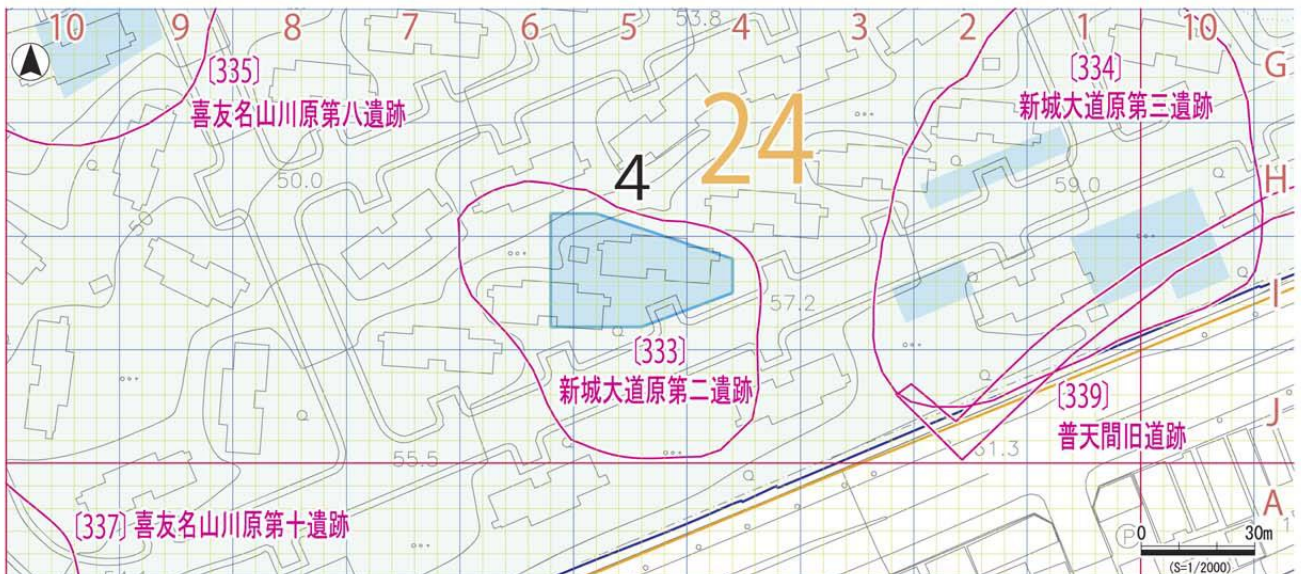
10 9 8 7 6 5 4 3 2 1 10

53.8

G

〔335〕
喜友名山川原第八遺跡

〔334〕
新城大道原第三遺跡

24

4

50.0

59.0

H

50

I

57.2

〔333〕
新城大道原第二遺跡

〔339〕
普天間旧道跡

J

55.5

51.3

A

〔337〕喜友名山川原第十遺跡

0 30m
(S=1/2000)